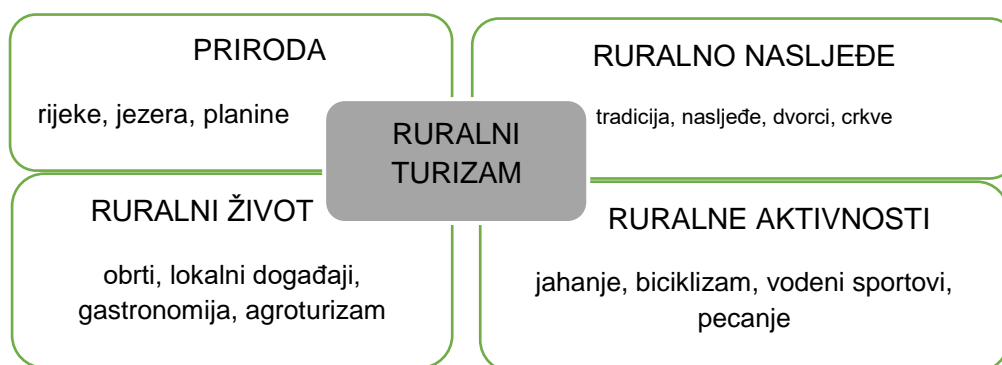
PRIRODA

rijeke, jezera, planine

RURALNO NASLJEĐE

tradicija, nasljeđe, dvorci, crkve

RURALNI TURIZAM

RURALNI ŽIVOT

obrti, lokalni događaji, gastronomija, agroturizam

RURALNE AKTIVNOSTI

jahanje, biciklizam, vodeni sportovi, pecanje